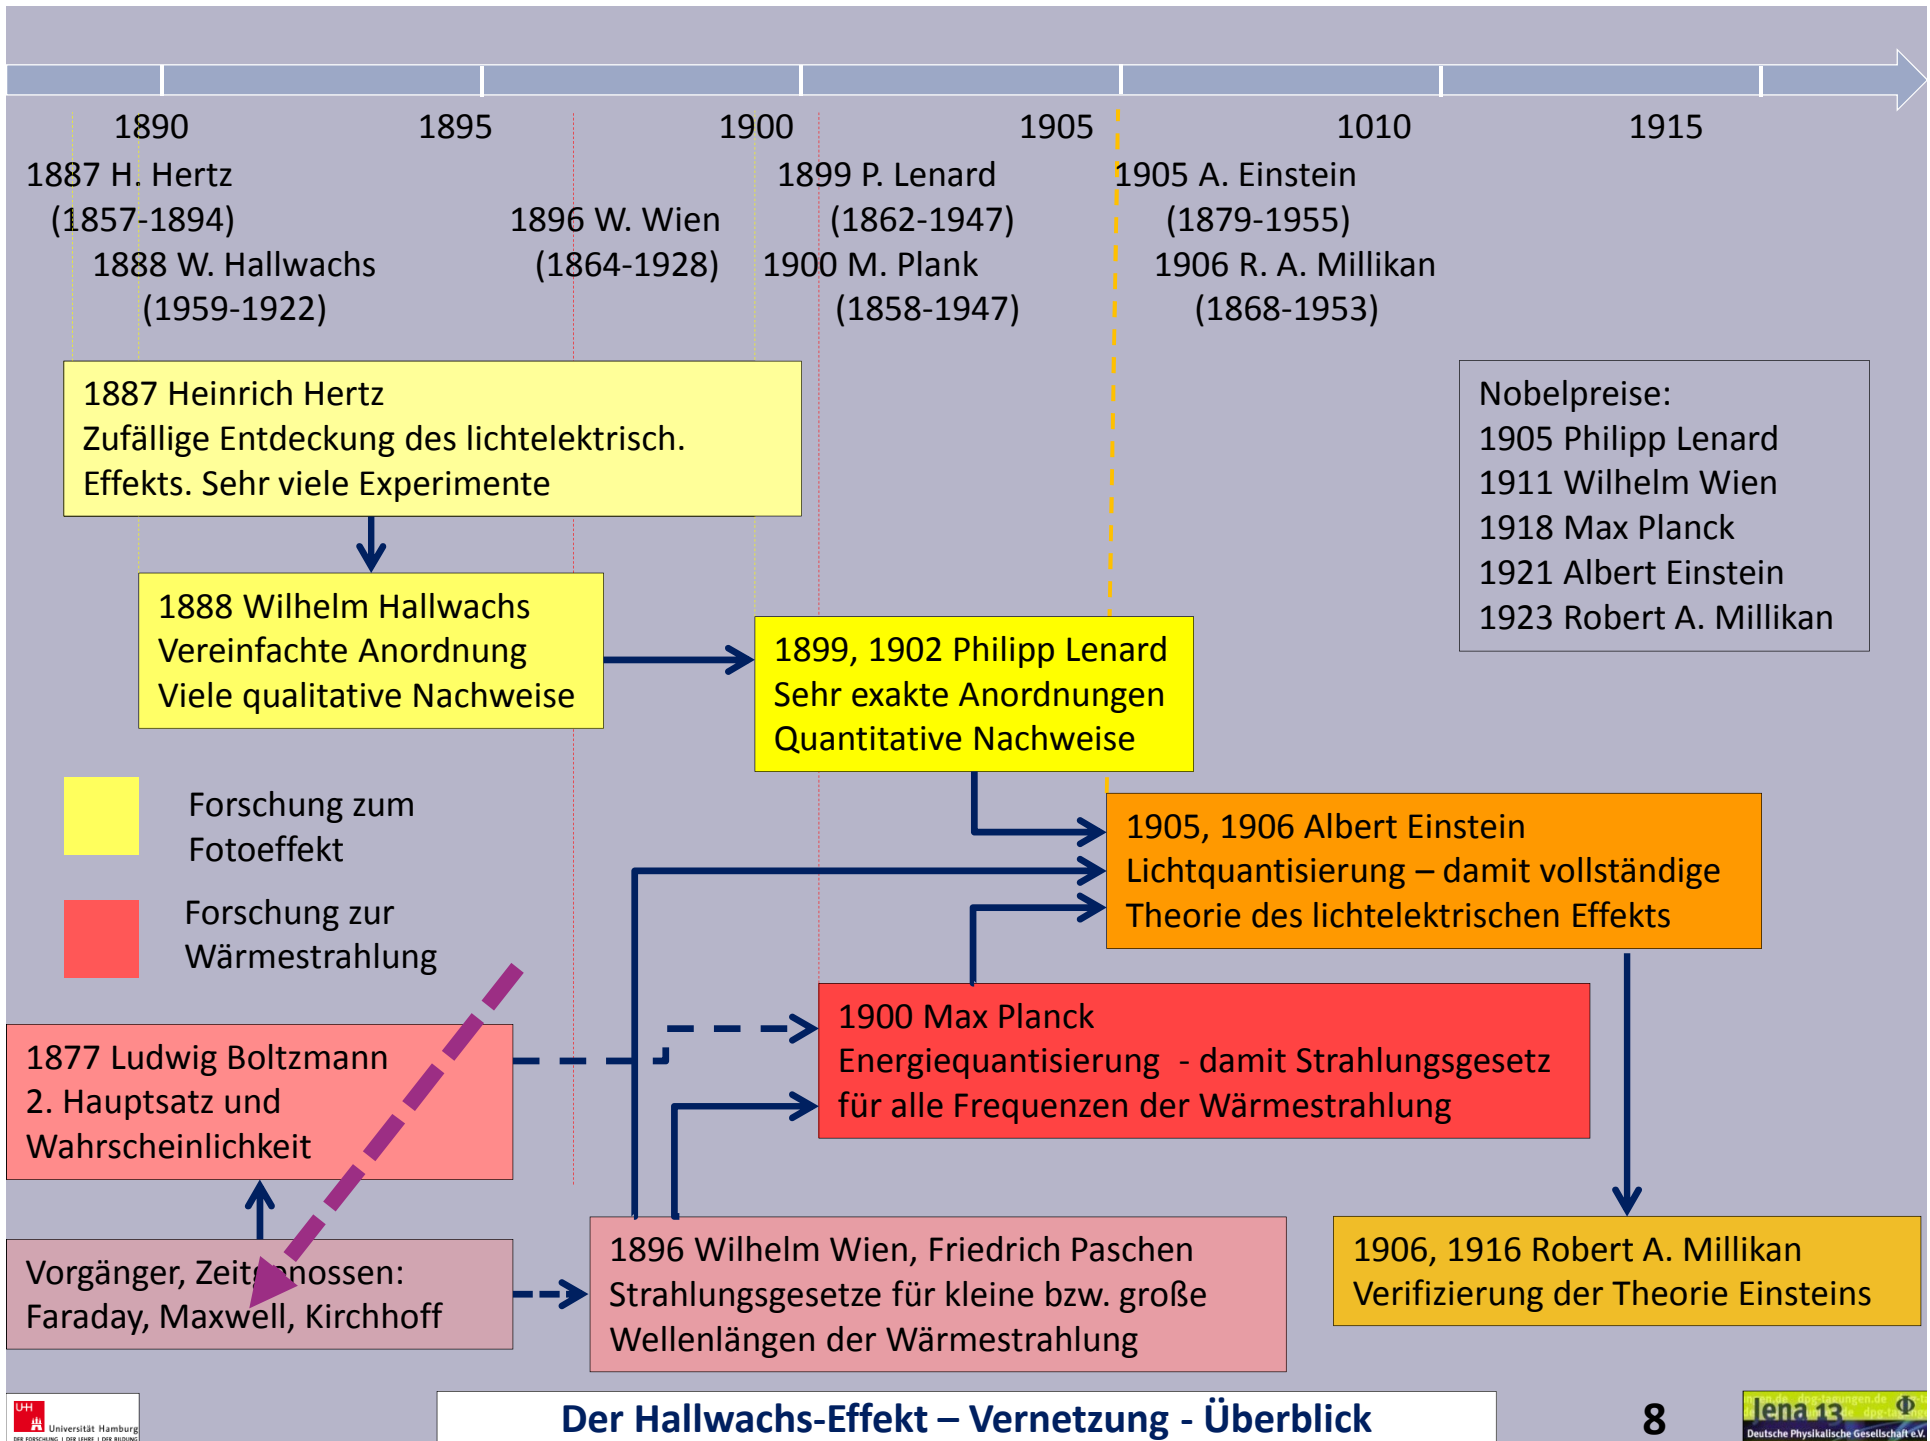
1890 1895 1900 1905 1010 1915

1887 H. Hertz (1857-1894)
1888 W. Hallwachs (1959-1922)
1896 W. Wien (1864-1928)
1899 P. Lenard (1862-1947)
1900 M. Plank (1858-1947)
1905 A. Einstein (1879-1955)
1906 R. A. Millikan (1868-1953)

1887 Heinrich Hertz
Zufällige Entdeckung des lichtelektrisch. Effekts. Sehr viele Experimente

Nobelpreise:
1905 Philipp Lenard
1911 Wilhelm Wien
1918 Max Planck
1921 Albert Einstein
1923 Robert A. Millikan

1888 Wilhelm Hallwachs
Vereinfachte Anordnung
Viele qualitative Nachweise

1899, 1902 Philipp Lenard
Sehr exakte Anordnungen
Quantitative Nachweise

Forschung zum Fotoeffekt

Forschung zur Wärmestrahlung

1905, 1906 Albert Einstein
Lichtquantisierung – damit vollständige Theorie des lichtelektrischen Effekts

1877 Ludwig Boltzmann
2. Hauptsatz und Wahrscheinlichkeit

1900 Max Planck
Energiequantisierung - damit Strahlungsgesetz für alle Frequenzen der Wärmestrahlung

Vorgänger, Zeit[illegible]nossen:
Faraday, Maxwell, Kirchhoff

1896 Wilhelm Wien, Friedrich Paschen
Strahlungsgesetze für kleine bzw. große Wellenlängen der Wärmestrahlung

1906, 1916 Robert A. Millikan
Verifizierung der Theorie Einsteins

Universität Hamburg

Der Hallwachs-Effekt – Vernetzung - Überblick

8

Jena 13
Deutsche Physikalische Gesellschaft e.V.